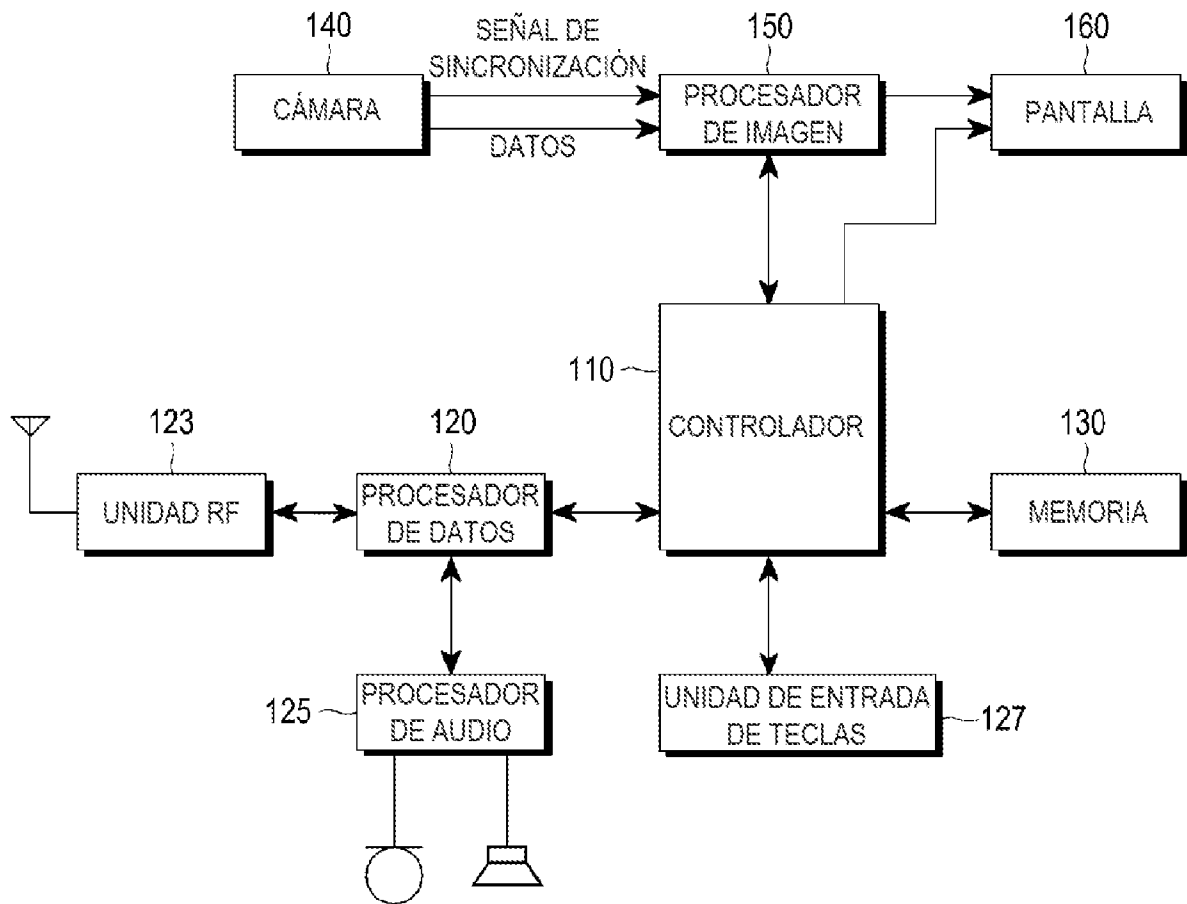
140
SEÑAL DE SINCRONIZACIÓN
150
160
CÁMARA
PROCESADOR DE IMAGEN
PANTALLA
DATOS
110
CONTROLADOR
123
120
130
UNIDAD RF
PROCESADOR DE DATOS
MEMORIA
125
PROCESADOR DE AUDIO
UNIDAD DE ENTRADA DE TECLAS
127